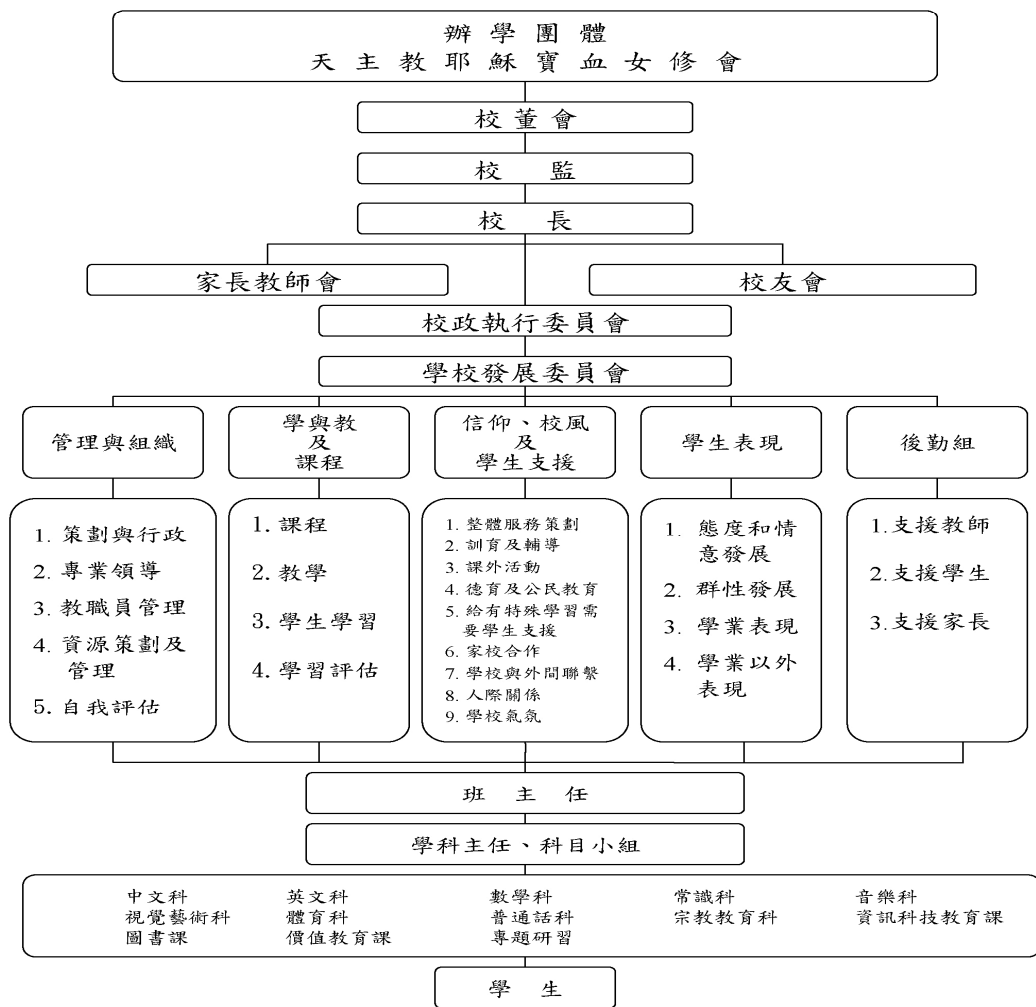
辦學團體
天主教耶穌寶血女修會

校董會

校監

校長

家長教師會

校友會

校政執行委員會

學校發展委員會

管理與組織

學與教
及
課程

信仰、校風
及
學生支援

學生表現

後勤組

1. 策劃與行政
2. 專業領導
3. 教職員管理
4. 資源策劃及管理
5. 自我評估

1. 課程
2. 教學
3. 學生學習
4. 學習評估

1. 整體服務策劃
2. 訓育及輔導
3. 課外活動
4. 德育及公民教育
5. 給有特殊學習需要學生支援
6. 家校合作
7. 學校與外間聯繫
8. 人際關係
9. 學校氣氛

1. 態度和情意發展
2. 群性發展
3. 學業表現
4. 學業以外表現

1.支援教師
2.支援學生
3.支援家長

班主任

學科主任、科目小組

中文科 英文科 數學科 常識科 音樂科
視覺藝術科 體育科 普通話科 宗教教育科 資訊科技教育課
圖書課 價值教育課 專題研習

學生